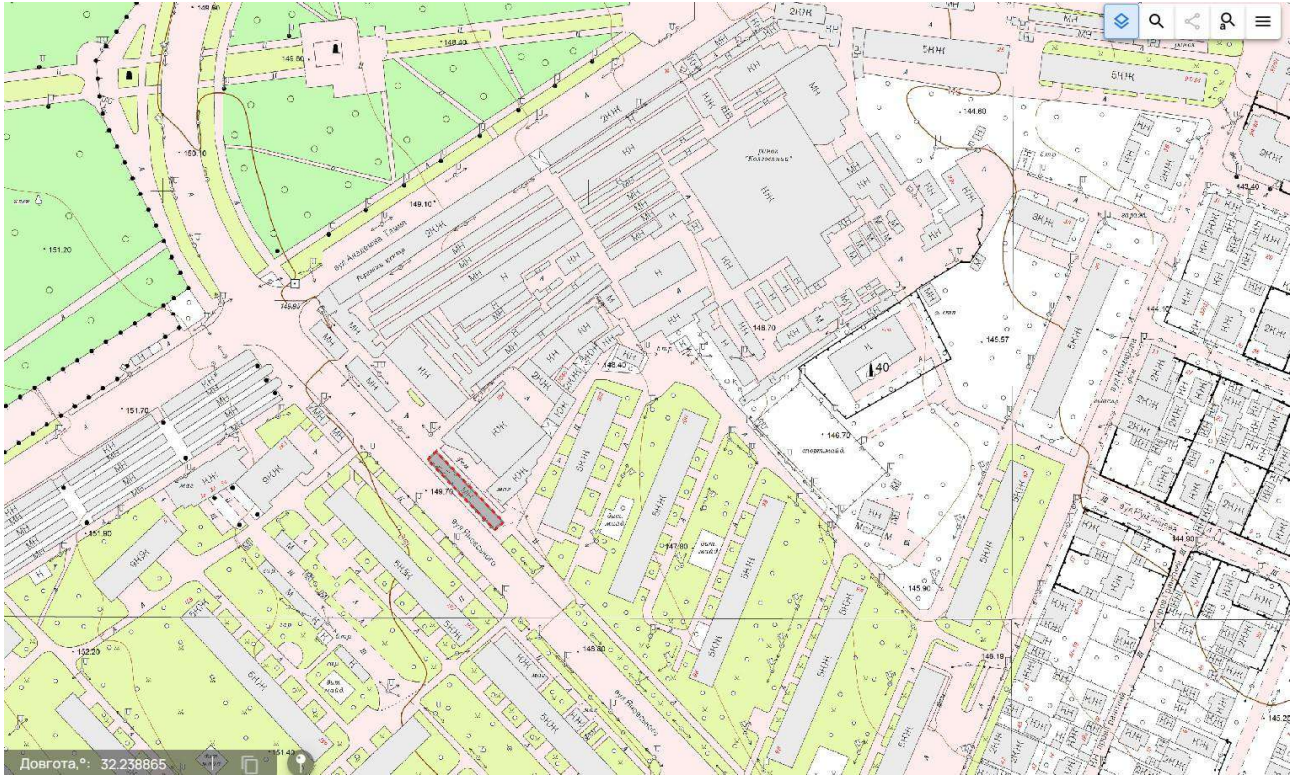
149.60
148.83
145.60
150.10
149.10
вул. Академіка Тамма
Ярмарка вулиця
151.20
2НЖ
КН
МН
Н
ринок "Колгоспний"
5НЖ
6НЖ
144.80
143.40
3КЖ
148.70
148.40
40
145.57
146.70
спортмайд.
151.70
149.70
вул. Пашутинського
151.80
147.80
145.90
146.18
144.90
152.29
5НЖ
9НЖ
8НЖ
146.90
151.43
145.29
Довгота,°: 32.238865